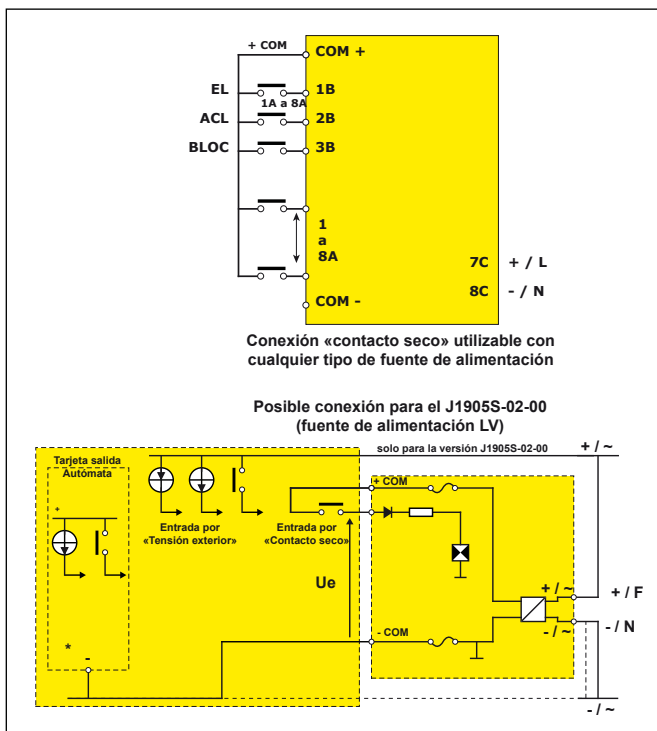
+ COM
COM +
EL
1B
1A a 8A
ACL
2B
BLOC
3B
1
a
8A
7C
+ / L
8C
- / N
COM -

Conexión «contacto seco» utilizable con cualquier tipo de fuente de alimentación

Posible conexión para el J1905S-02-00 (fuente de alimentación LV)

solo para la versión J1905S-02-00
+ / ~
Tarjeta salida Automata
+
Entrada por «Tensión exterior»
Entrada por «Contacto seco»
+ COM
Ue
*
-
- COM
+ / ~
- / ~
+ / F
- / N
- / ~